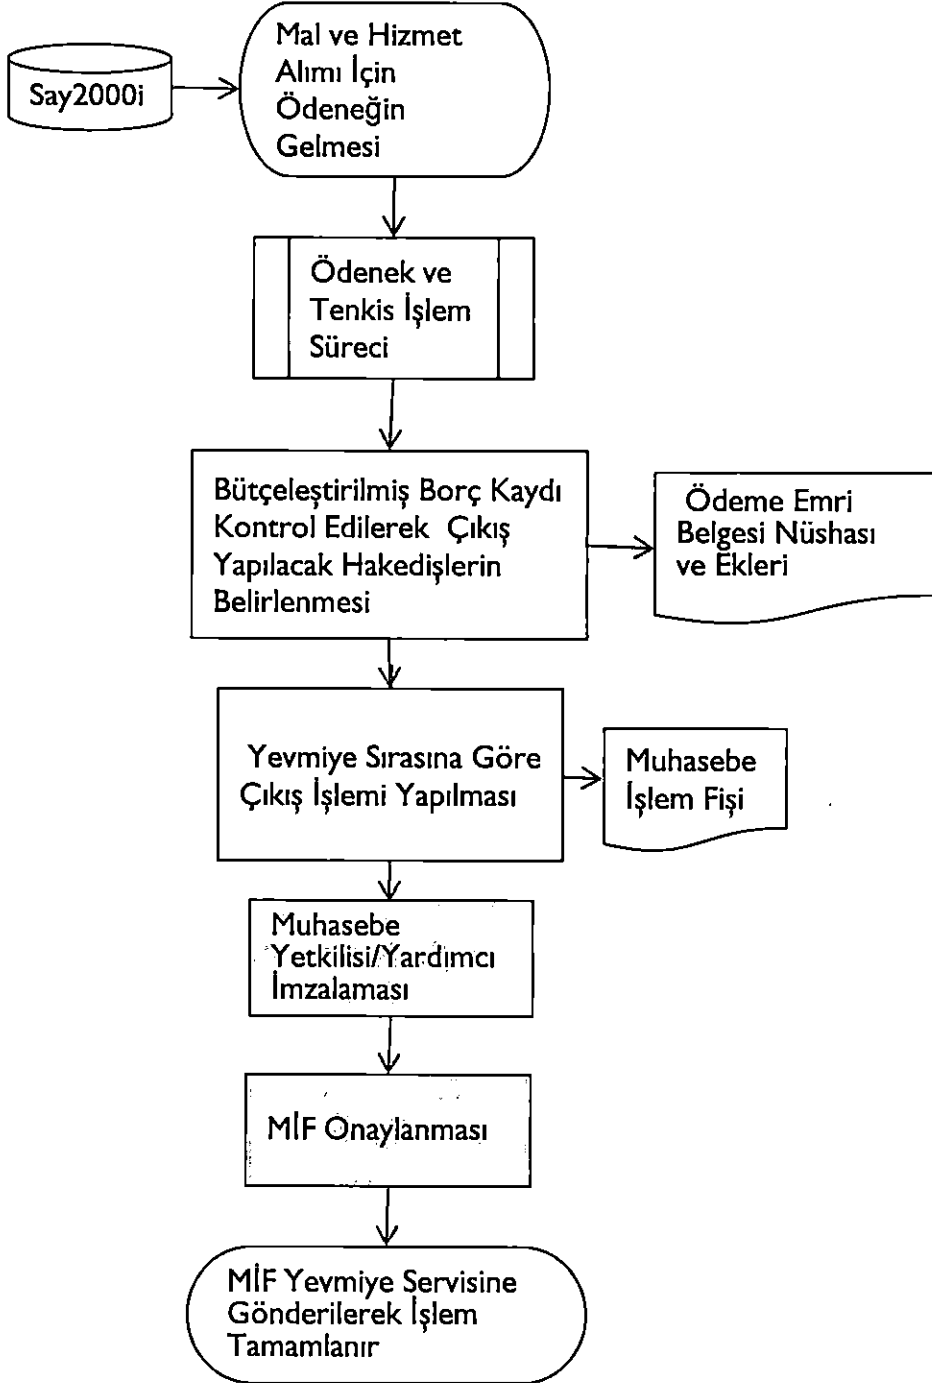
Say2000i

Mal ve Hizmet Alımı İçin Ödeneğin Gelmesi

Ödenek ve Tenkis İşlem Süreci

Bütçeleştirilmiş Borç Kaydı Kontrol Edilerek Çıkış Yapılacak Hakedişlerin Belirlenmesi

Ödeme Emri Belgesi Nüshası ve Ekleri

Yevmiye Sırasına Göre Çıkış İşlemi Yapılması

Muhasebe İşlem Fişi

Muhasebe Yetkilisi/Yardımcı İmzalaması

MİF Onaylanması

MİF Yevmiye Servisine Gönderilerek İşlem Tamamlanır